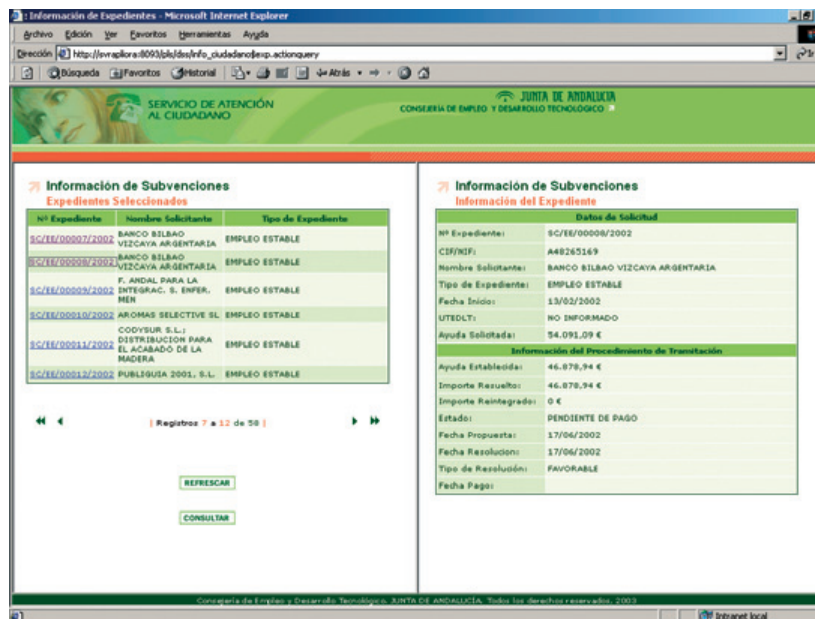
: Información de Expedientes - Microsoft Internet Explorer

Archivo Edición Ver Favoritos Herramientas Ayuda

Dirección http://svrapllora:8093/pls/dss/info_ciudadano(jexp.actionquery

Búsqueda Favoritos Historial Atrás

SERVICIO DE ATENCIÓN AL CIUDADANO

JUNTA DE ANDALUCIA
CONSEJERÍA DE EMPLEO Y DESARROLLO TECNOLÓGICO

Información de Subvenciones
Expedientes Seleccionados

| Nº Expediente | Nombre Solicitante | Tipo de Expediente |
|---|---|---|
| SC/EE/00007/2002 | BANCO BILBAO VIZCAYA ARGENTARIA | EMPLEO ESTABLE |
| SC/EE/00008/2002 | BANCO BILBAO VIZCAYA ARGENTARIA | EMPLEO ESTABLE |
| SC/EE/00009/2002 | F. ANDAL PARA LA INTEGRAC. S. ENFER. MEN | EMPLEO ESTABLE |
| SC/EE/00010/2002 | AROMAS SELECTIVE SL | EMPLEO ESTABLE |
| SC/EE/00011/2002 | CODYSUR S.L.; DISTRIBUCION PARA EL ACABADO DE LA MADERA | EMPLEO ESTABLE |
| SC/EE/00012/2002 | PUBLIGUIA 2001, S.L. | EMPLEO ESTABLE |

| Registros 7 a 12 de 58 |

REFRESCAR

CONSULTAR

Información de Subvenciones
Información del Expediente

| Datos de Solicitud | |
|---|---|
| Nº Expediente: | SC/EE/00008/2002 |
| CIF/NIF: | A48265169 |
| Nombre Solicitante: | BANCO BILBAO VIZCAYA ARGENTARIA |
| Tipo de Expediente: | EMPLEO ESTABLE |
| Fecha Inicio: | 13/02/2002 |
| UTEDLT: | NO INFORMADO |
| Ayuda Solicitada: | 54.091,09 € |
| Información del Procedimiento de Tramitación | |
| Ayuda Establecida: | 46.878,94 € |
| Importe Resuelto: | 46.878,94 € |
| Importe Reintegrado: | 0 € |
| Estado: | PENDIENTE DE PAGO |
| Fecha Propuesta: | 17/06/2002 |
| Fecha Resolucion: | 17/06/2002 |
| Tipo de Resolución: | FAVORABLE |
| Fecha Pago: | |

Consejería de Empleo y Desarrollo Tecnológico. JUNTA DE ANDALUCÍA. Todos los derechos reservados. 2003

Intranet local